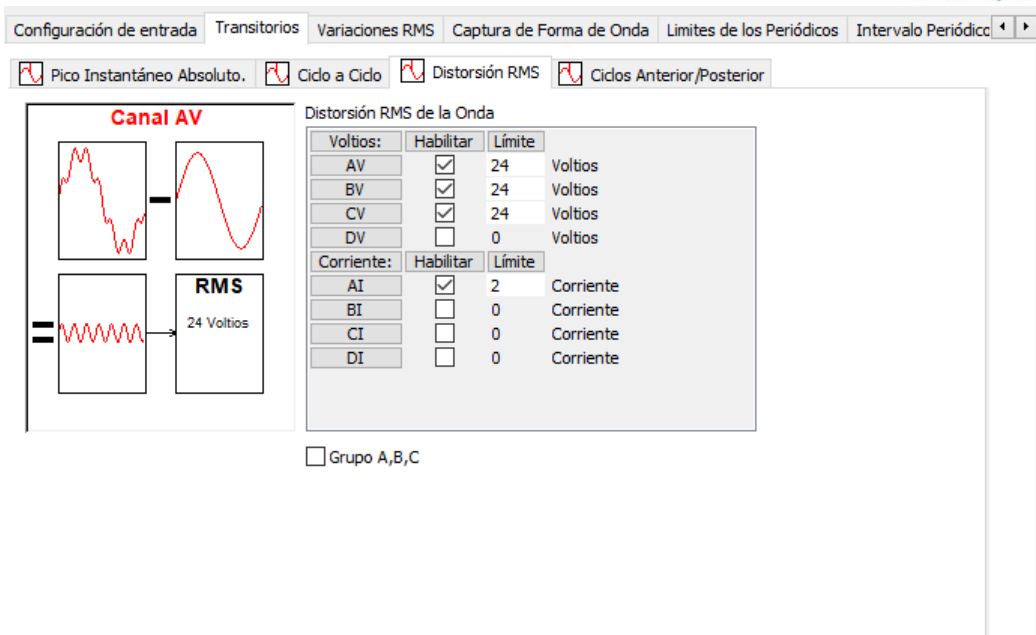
Configuración de entrada | Transitorios | Variaciones RMS | Captura de Forma de Onda | Limites de los Periódicos | Intervalo Periódico

Pico Instantáneo Absoluto. | Ciclo a Ciclo | Distorsión RMS | Ciclos Anterior/Posterior

Canal AV

RMS

24 Voltios

Distorsión RMS de la Onda

| Voltios: | Habilitar | Límite | |
|---|---|---|---|
| AV | ☑ | 24 | Voltios |
| BV | ☑ | 24 | Voltios |
| CV | ☑ | 24 | Voltios |
| DV | ☐ | 0 | Voltios |
| Corriente: | Habilitar | Límite | |
| AI | ☑ | 2 | Corriente |
| BI | ☐ | 0 | Corriente |
| CI | ☐ | 0 | Corriente |
| DI | ☐ | 0 | Corriente |

Grupo A,B,C